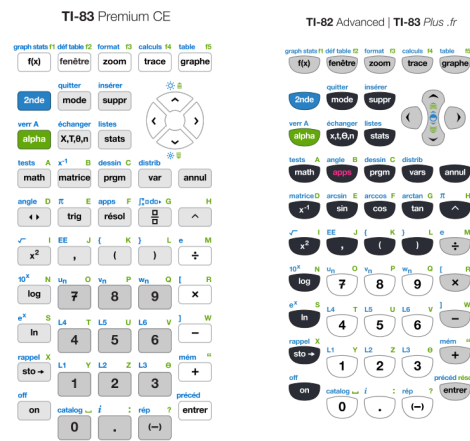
TI-83 Premium CE

graph stats f1 déf table f2 format f3 calculs f4 table f5
f(x) fenêtre zoom trace graphe

quitter insérer
2nde mode suppr

verr A échanger listes
alpha X,T,θ,n stats

tests A $x^{-1}$ B dessin C distrib
math matrice prgm var annul

angle D π E apps F G H
trig résol

√ I EE J { K } L e M
$x^2$ , ( ) ÷

$10^x$ N $u_n$ O $v_n$ P $w_n$ Q [ R
log 7 8 9 ×

$e^x$ S L4 T L5 U L6 V ] W
ln 4 5 6 −

rappel X L1 Y L2 Z L3 θ mém "
sto→ 1 2 3 +

off catalog i : rép ? précéd
on 0 . (−) entrer

TI-82 Advanced | TI-83 Plus .fr

graph stats f1 déf table f2 format f3 calcule f4 table f5
f(x) fenêtre zoom trace graphe

quitter insérer
2nde mode suppr

verr A échanger listes
alpha x,t,θ,n stats

tests A angle B dessin C distrib
math apps prgm vars annul

matrice D arcsin E arccos F arctan G π H
$x^{-1}$ sin cos tan ^

√ I EE J { K } L e M
$x^2$ , ( ) ÷

$10^x$ N $u_n$ O $v_n$ P $w_n$ Q [ R
log 7 8 9 ×

$e^x$ S L4 T L5 U L6 V ] W
ln 4 5 6 −

rappel X L1 Y L2 Z L3 θ mém "
sto→ 1 2 3 +

off catalog i : rép ? précéd résol
on 0 . (−) entrer